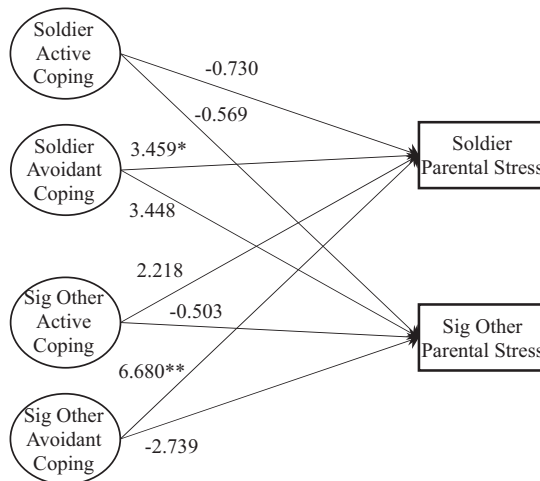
Soldier Active Coping

-0.730

-0.569

Soldier Avoidant Coping

3.459*

3.448

Soldier Parental Stress

2.218

Sig Other Active Coping

-0.503

6.680**

Sig Other Parental Stress

Sig Other Avoidant Coping

-2.739